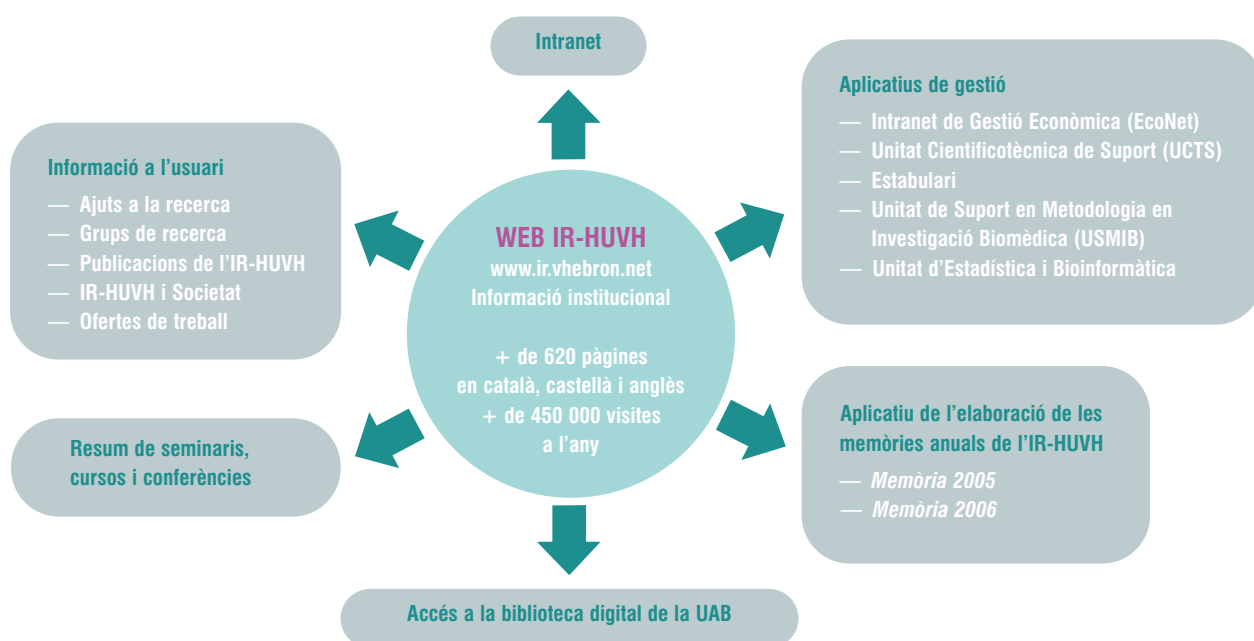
Intranet

Informació a l'usuari
— Ajuts a la recerca
— Grups de recerca
— Publicacions de l'IR-HUVH
— IR-HUVH i Societat
— Ofertes de treball

WEB IR-HUVH
www.ir.vhebron.net
Informació institucional

+ de 620 pàgines en català, castellà i anglès
+ de 450 000 visites a l'any

Aplicatius de gestió
— Intranet de Gestió Econòmica (EcoNet)
— Unitat Cientificotècnica de Suport (UCTS)
— Estabulari
— Unitat de Suport en Metodologia en Investigació Biomèdica (USMIB)
— Unitat d'Estadística i Bioinformàtica

Resum de seminaris, cursos i conferències

Aplicatiu de l'elaboració de les memòries anuals de l'IR-HUVH
— Memòria 2005
— Memòria 2006

Accés a la biblioteca digital de la UAB